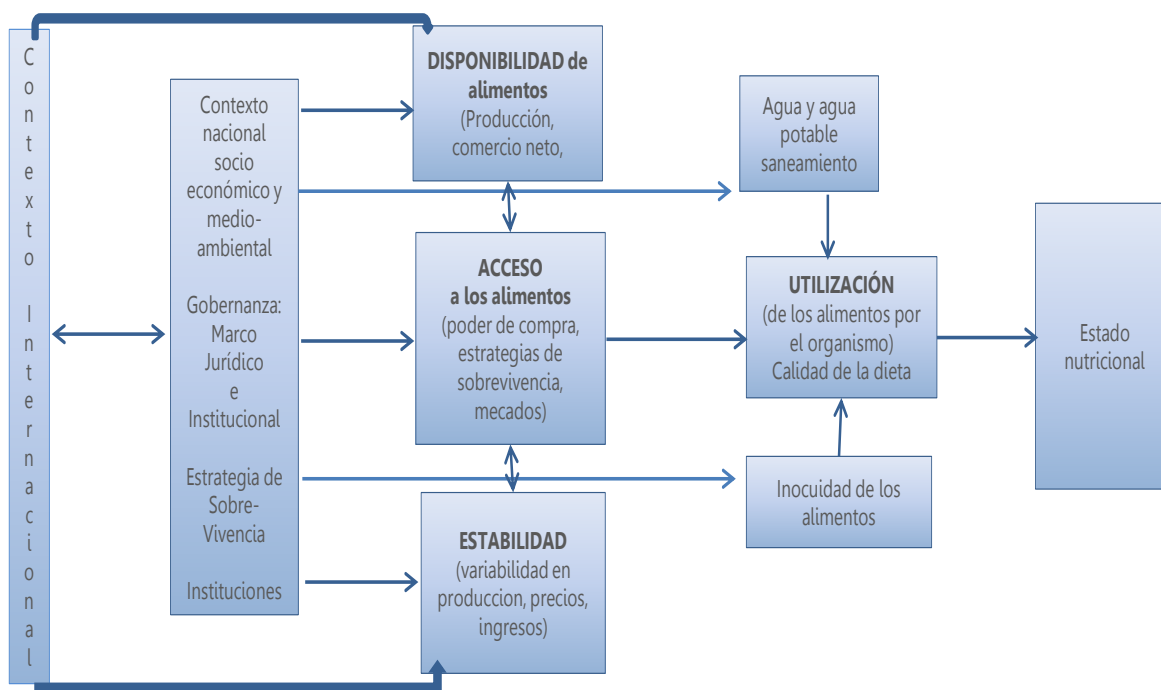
Contexto Internacional

Contexto nacional socio económico y medio-ambiental

Gobernanza: Marco Jurídico e Institucional

Estrategia de Sobre-Vivencia

Instituciones

**DISPONIBILIDAD de alimentos**
(Producción, comercio neto,

**ACCESO a los alimentos**
(poder de compra, estrategias de sobrevivencia, mecados)

**ESTABILIDAD**
(variabilidad en produccion, precios, ingresos)

Agua y agua potable saneamiento

**UTILIZACIÓN**
(de los alimentos por el organismo)
Calidad de la dieta

Inocuidad de los alimentos

Estado nutricional